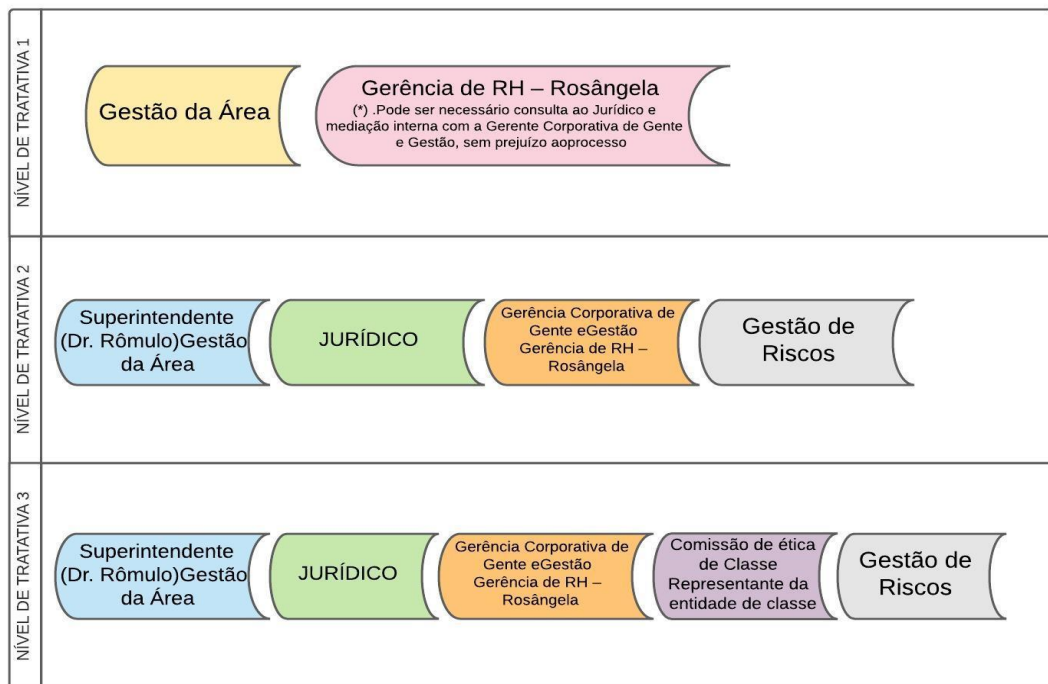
NÍVEL DE TRATATIVA 1

Gestão da Área

Gerência de RH – Rosângela
(*) .Pode ser necessário consulta ao Jurídico e mediação interna com a Gerente Corporativa de Gente e Gestão, sem prejuízo aoprocesso

NÍVEL DE TRATATIVA 2

Superintendente (Dr. Rômulo)Gestão da Área

JURÍDICO

Gerência Corporativa de Gente eGestão Gerência de RH – Rosângela

Gestão de Riscos

NÍVEL DE TRATATIVA 3

Superintendente (Dr. Rômulo)Gestão da Área

JURÍDICO

Gerência Corporativa de Gente eGestão Gerência de RH – Rosângela

Comissão de ética de Classe Representante da entidade de classe

Gestão de Riscos